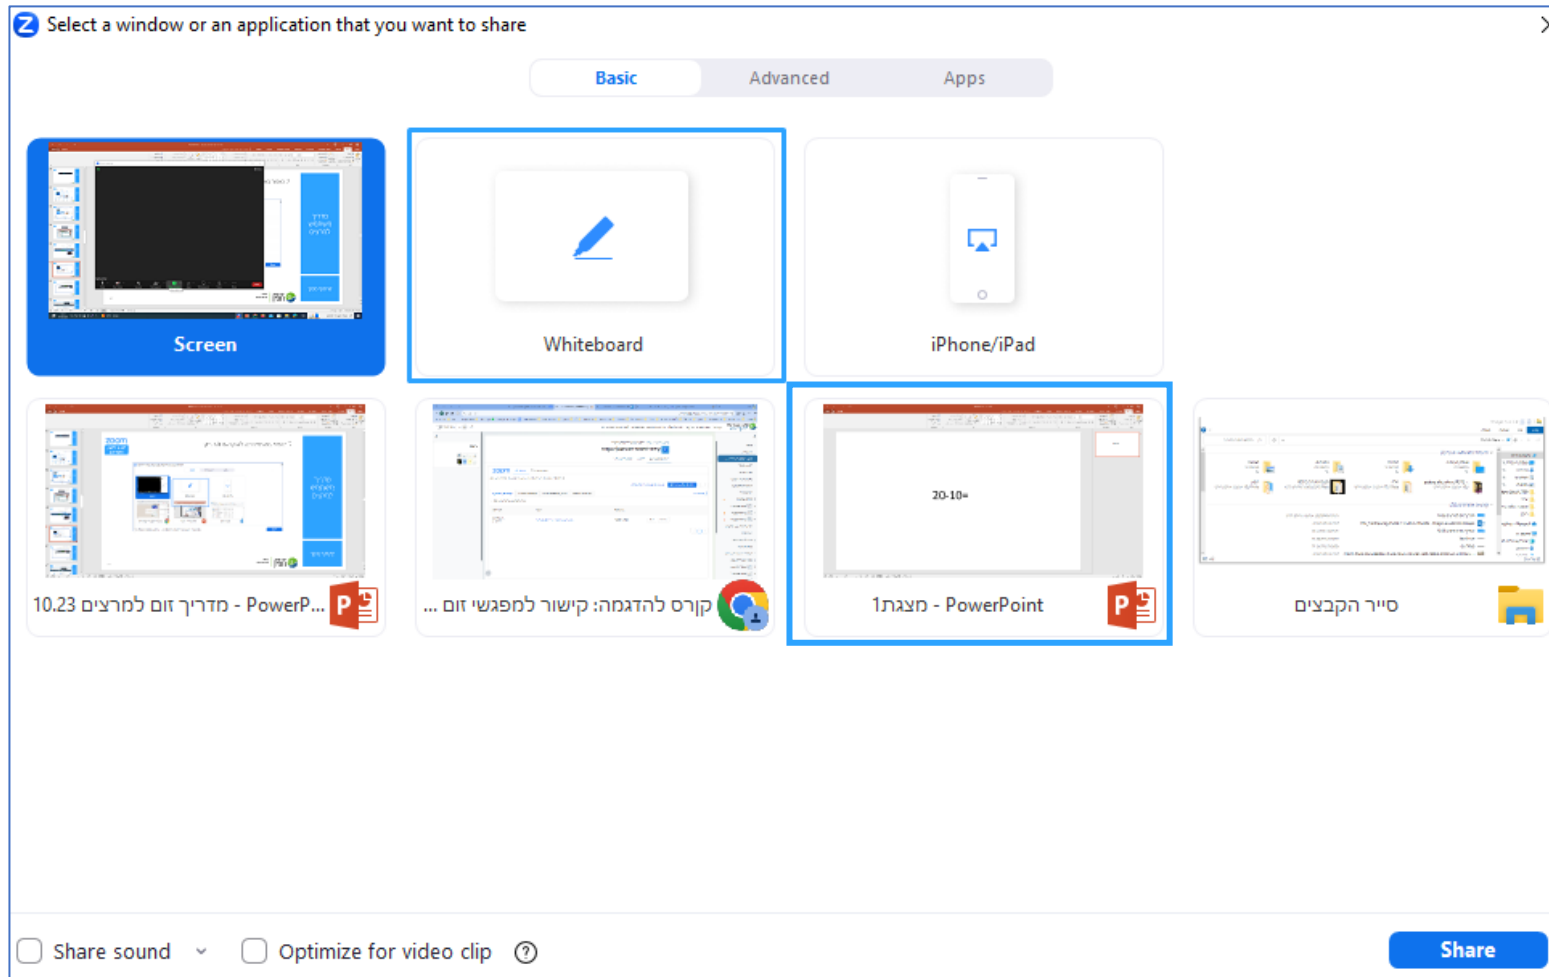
Select a window or an application that you want to share

Basic
Advanced
Apps

Screen

Whiteboard

iPhone/iPad

10.23 מדריך זום למרצים - PowerP...

קורס להדגמה: קישור למפגשי זום ...

20-10=

מצגת1 - PowerPoint

סייר הקבצים

Share sound
Optimize for video clip
Share